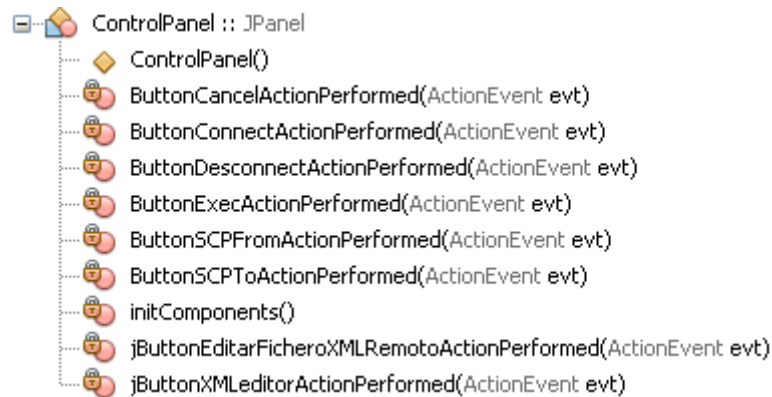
ControlPanel :: JPanel

ControlPanel()

ButtonCancelActionPerformed(ActionEvent evt)

ButtonConnectActionPerformed(ActionEvent evt)

ButtonDesconnectActionPerformed(ActionEvent evt)

ButtonExecActionPerformed(ActionEvent evt)

ButtonSCPFromActionPerformed(ActionEvent evt)

ButtonSCPToActionPerformed(ActionEvent evt)

initComponents()

jButtonEditarFicheroXMLRemotoActionPerformed(ActionEvent evt)

jButtonXMLeditorActionPerformed(ActionEvent evt)